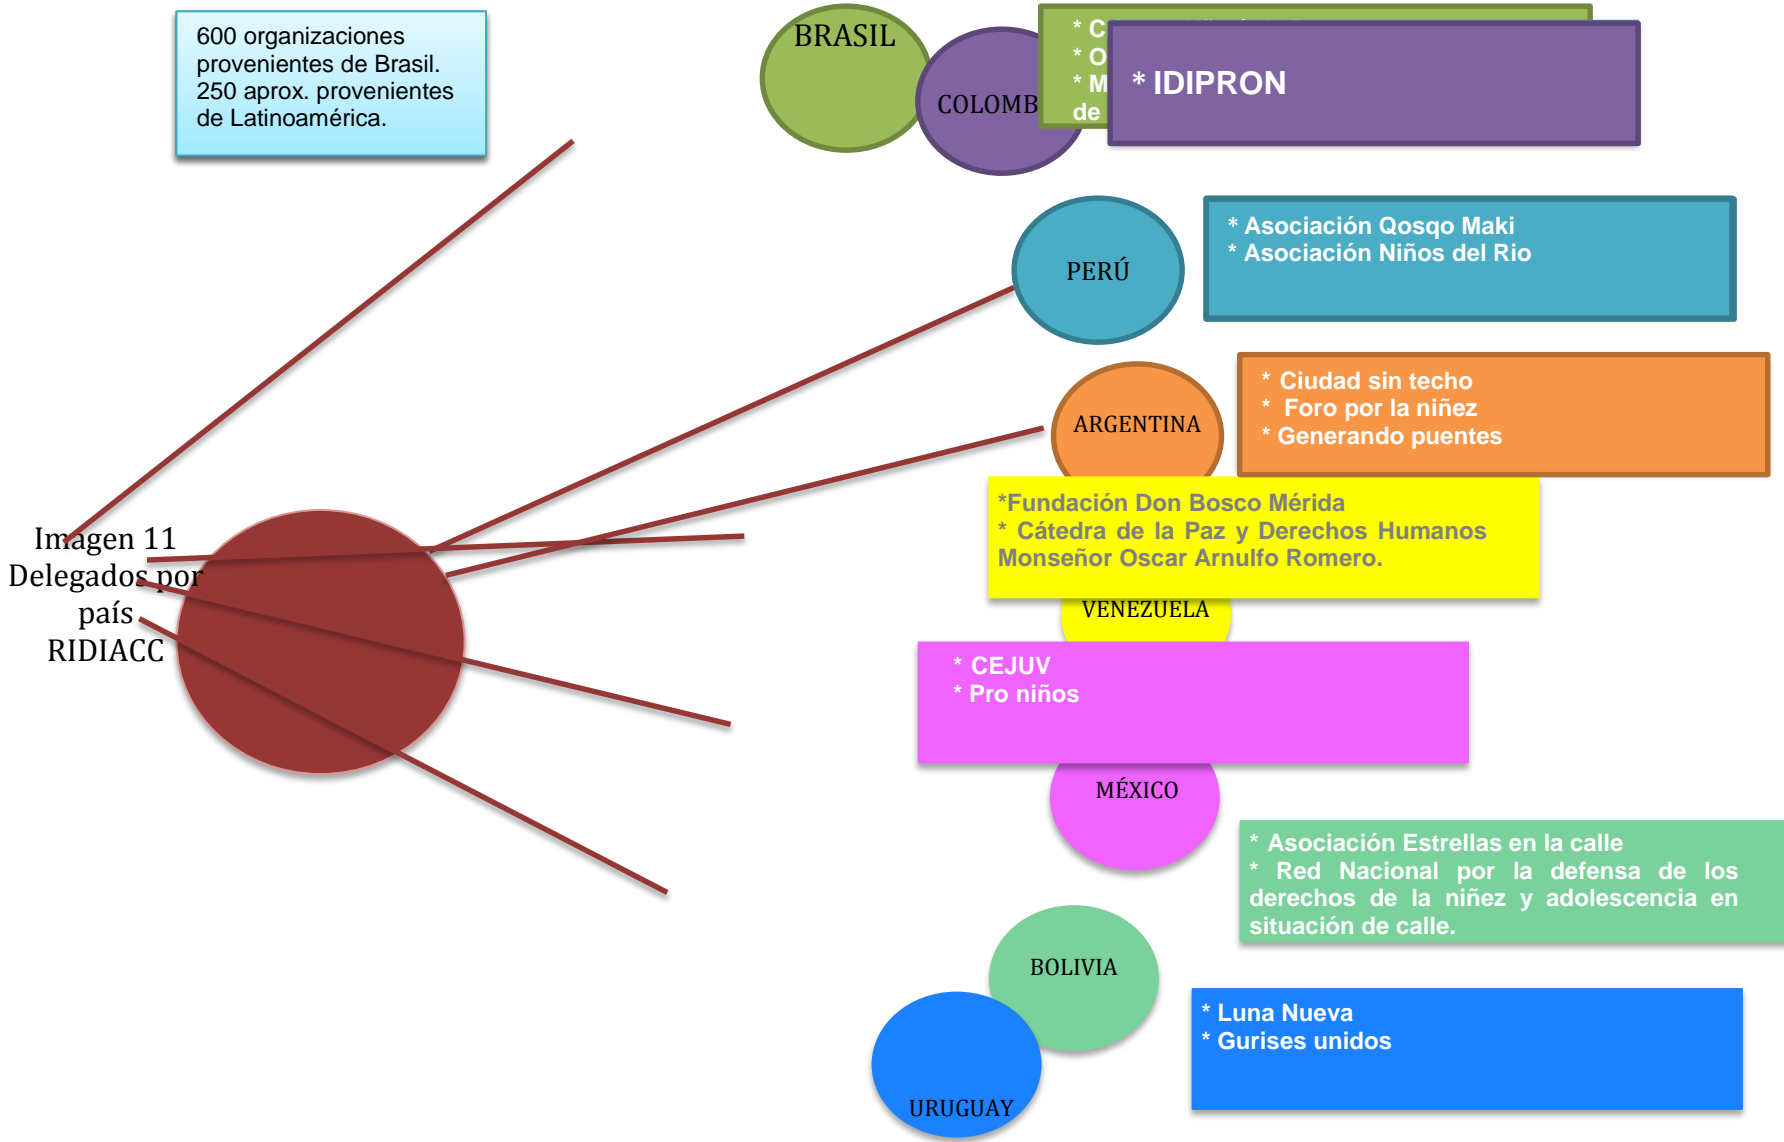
600 organizaciones provenientes de Brasil. 250 aprox. provenientes de Latinoamérica.

BRASIL

COLOMB

* C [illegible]
* O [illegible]
* M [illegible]
de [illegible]

* IDIPRON

PERÚ

* Asociación Qosqo Maki
* Asociación Niños del Rio

ARGENTINA

* Ciudad sin techo
* Foro por la niñez
* Generando puentes

*Fundación Don Bosco Mérida
* Cátedra de la Paz y Derechos Humanos Monseñor Oscar Arnulfo Romero.

VENEZUELA

Imagen 11
Delegados por país
RIDIACC

* CEJUV
* Pro niños

MÉXICO

* Asociación Estrellas en la calle
* Red Nacional por la defensa de los derechos de la niñez y adolescencia en situación de calle.

BOLIVIA

URUGUAY

* Luna Nueva
* Gurises unidos